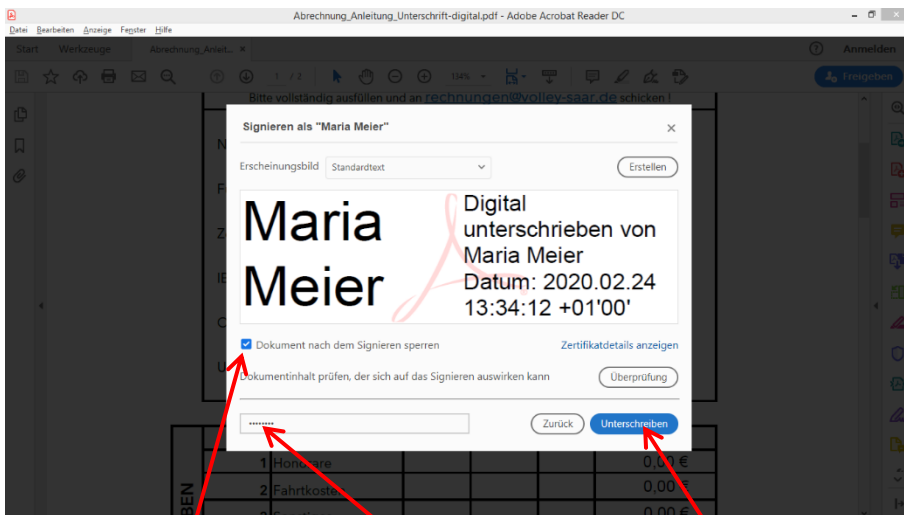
Abrechnung_Anleitung_Unterschrift-digital.pdf - Adobe Acrobat Reader DC

Datei Bearbeiten Anzeige Fenster Hilfe

Start Werkzeuge Abrechnung_Anleit... ×

Anmelden

1 / 2 134%

Freigeben

Bitte vollständig ausfüllen und an rechnungen@volley-saar.de schicken !

Signieren als "Maria Meier"

Erscheinungsbild Standardtext

Erstellen

Maria Meier

Digital unterschrieben von Maria Meier Datum: 2020.02.24 13:34:12 +01'00'

Dokument nach dem Signieren sperren

Zertifikatdetails anzeigen

Dokumentinhalt prüfen, der sich auf das Signieren auswirken kann

Überprüfung

••••••••

Zurück

Unterschreiben

1 Honorare 0,00 €

2 Fahrtkosten 0,00 €

BEN